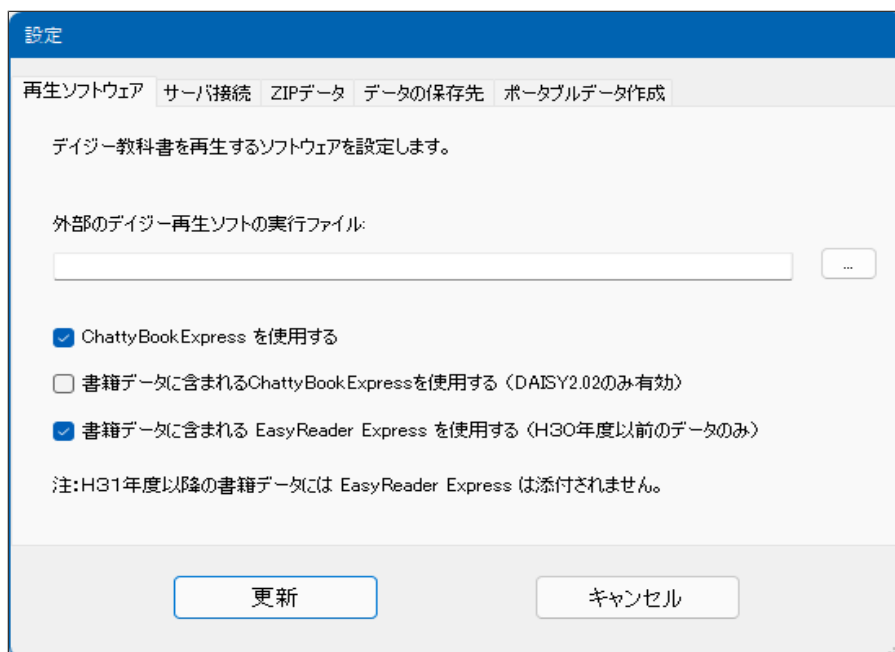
設定

再生ソフトウェア サーバ接続 ZIPデータ データの保存先 ポータブルデータ作成

デイジー教科書を再生するソフトウェアを設定します。

外部のデイジー再生ソフトの実行ファイル:

...

ChattyBookExpress を使用する

書籍データに含まれるChattyBookExpressを使用する（DAISY2.02のみ有効）

書籍データに含まれる EasyReader Express を使用する（H30年度以前のデータのみ）

注:H31年度以降の書籍データには EasyReader Express は添付されません。

更新

キャンセル